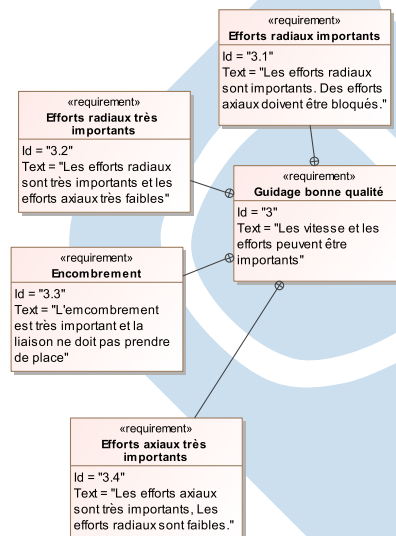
«requirement»
Efforts radiaux importants
Id = "3.1"
Text = "Les efforts radiaux sont importants. Des efforts axiaux doivent être bloqués."

«requirement»
Efforts radiaux très importants
Id = "3.2"
Text = "Les efforts radiaux sont très importants et les efforts axiaux très faibles"

«requirement»
Guidage bonne qualité
Id = "3"
Text = "Les vitesse et les efforts peuvent être importants"

«requirement»
Encombrement
Id = "3.3"
Text = "L'emcombrement est très important et la liaison ne doit pas prendre de place"

«requirement»
Efforts axiaux très importants
Id = "3.4"
Text = "Les efforts axiaux sont très importants, Les efforts radiaux sont faibles."